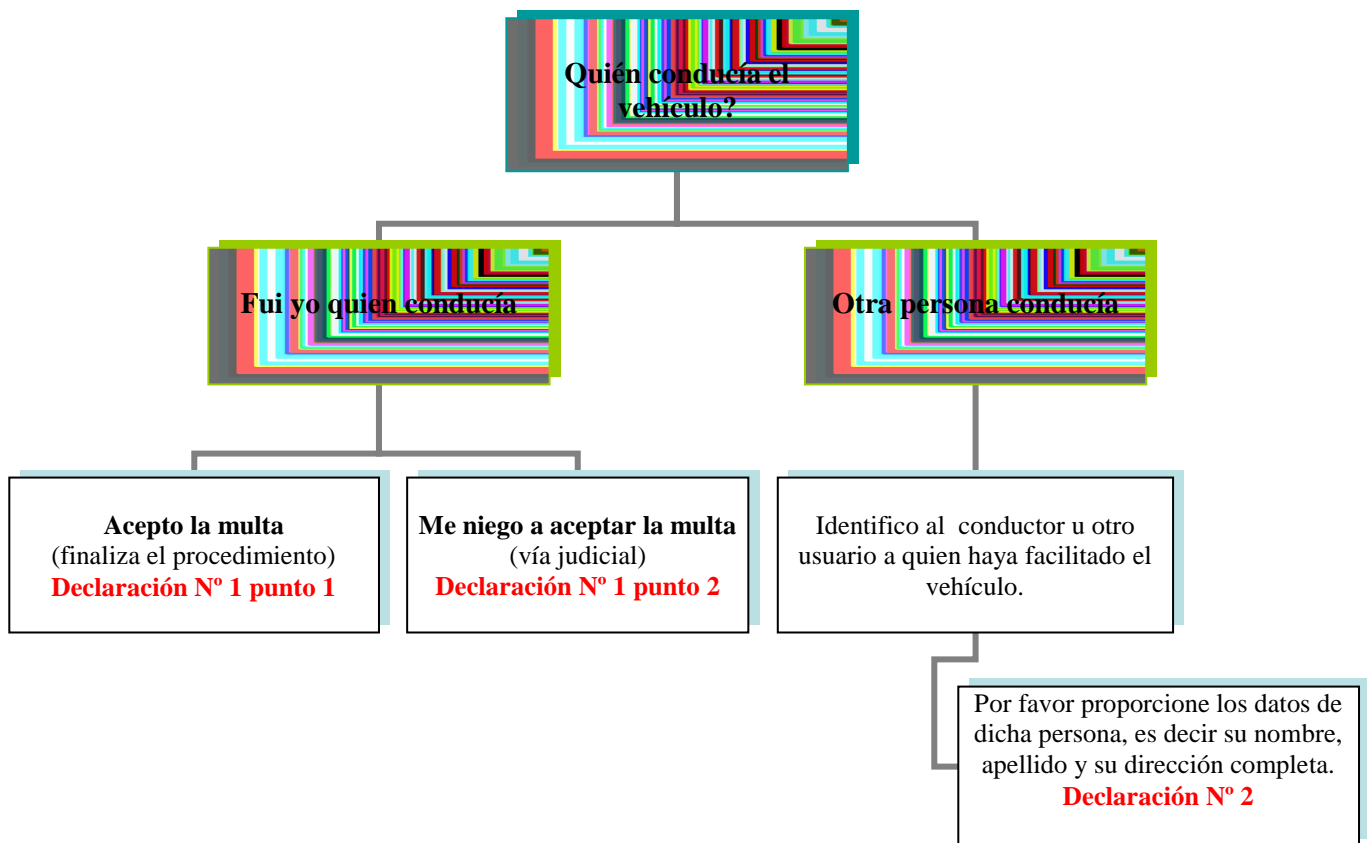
Quién conducía el vehículo?

Fui yo quien conducía

Otra persona conducía

Acepto la multa
(finaliza el procedimiento)
Declaración Nº 1 punto 1

Me niego a aceptar la multa
(vía judicial)
Declaración Nº 1 punto 2

Identifico al conductor u otro usuario a quien haya facilitado el vehículo.

Por favor proporcione los datos de dicha persona, es decir su nombre, apellido y su dirección completa.
Declaración Nº 2